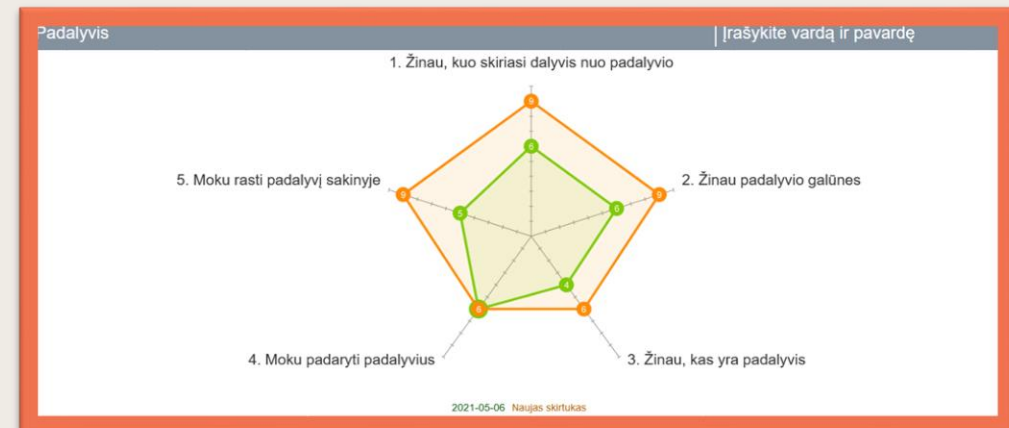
Padalyvis

Įrašykite vardą ir pavardę

1. Žinau, kuo skiriasi dalyvis nuo padalyvio

9

6

5. Moku rasti padalyvį sakinyje

9

5

6

9

2. Žinau padalyvio galūnes

4

6

6

3. Žinau, kas yra padalyvis

4. Moku padaryti padalyvius

2021-05-06 Naujas skirtukas